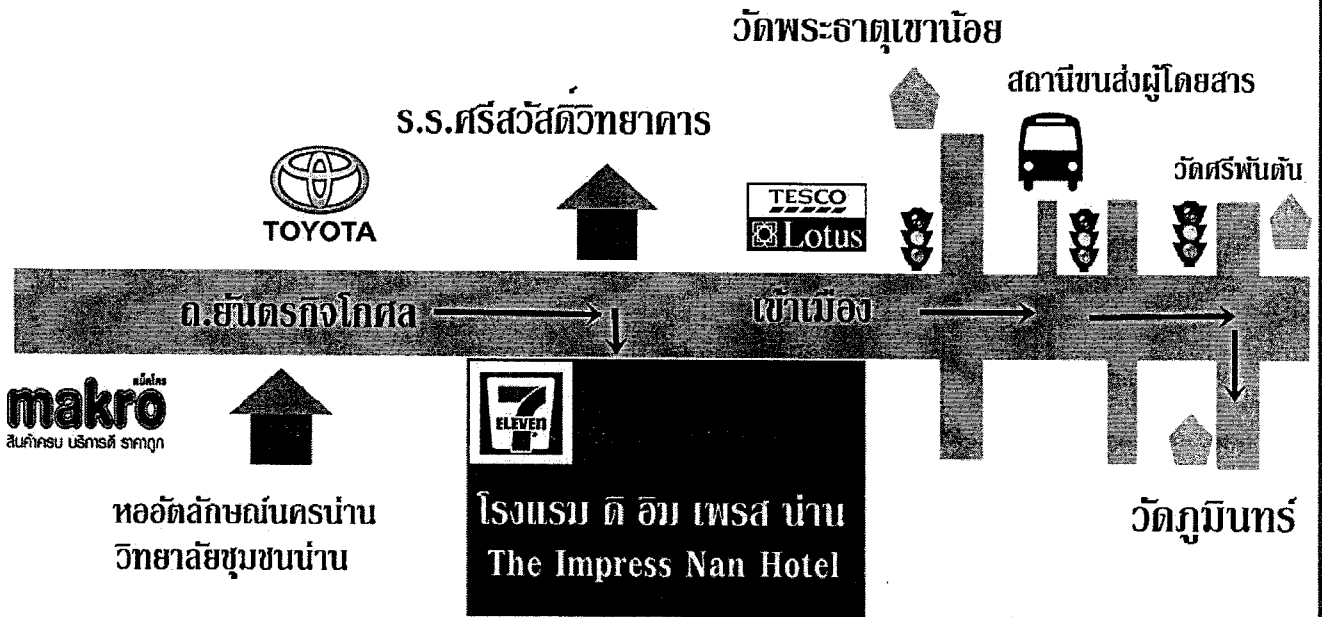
วัดพระธาตุเขาน้อย

สถานีขนส่งผู้โดยสาร

ร.ร.ศรีสวัสดิ์วิทยาคาร

TOYOTA

TESCO
Lotus

วัดศรีพันต้น

ถ.ยันตรกิจโกศล

เข้าเมือง

แม็คโคร
makro
สินค้าครบ บริการดี ราคาถูก

ELEVEN

หออัตลักษณ์นครน่าน
วิทยาลัยชุมชนน่าน

โรงแรม ดิ อิม เพรส น่าน
The Impress Nan Hotel

วัดภูมินทร์